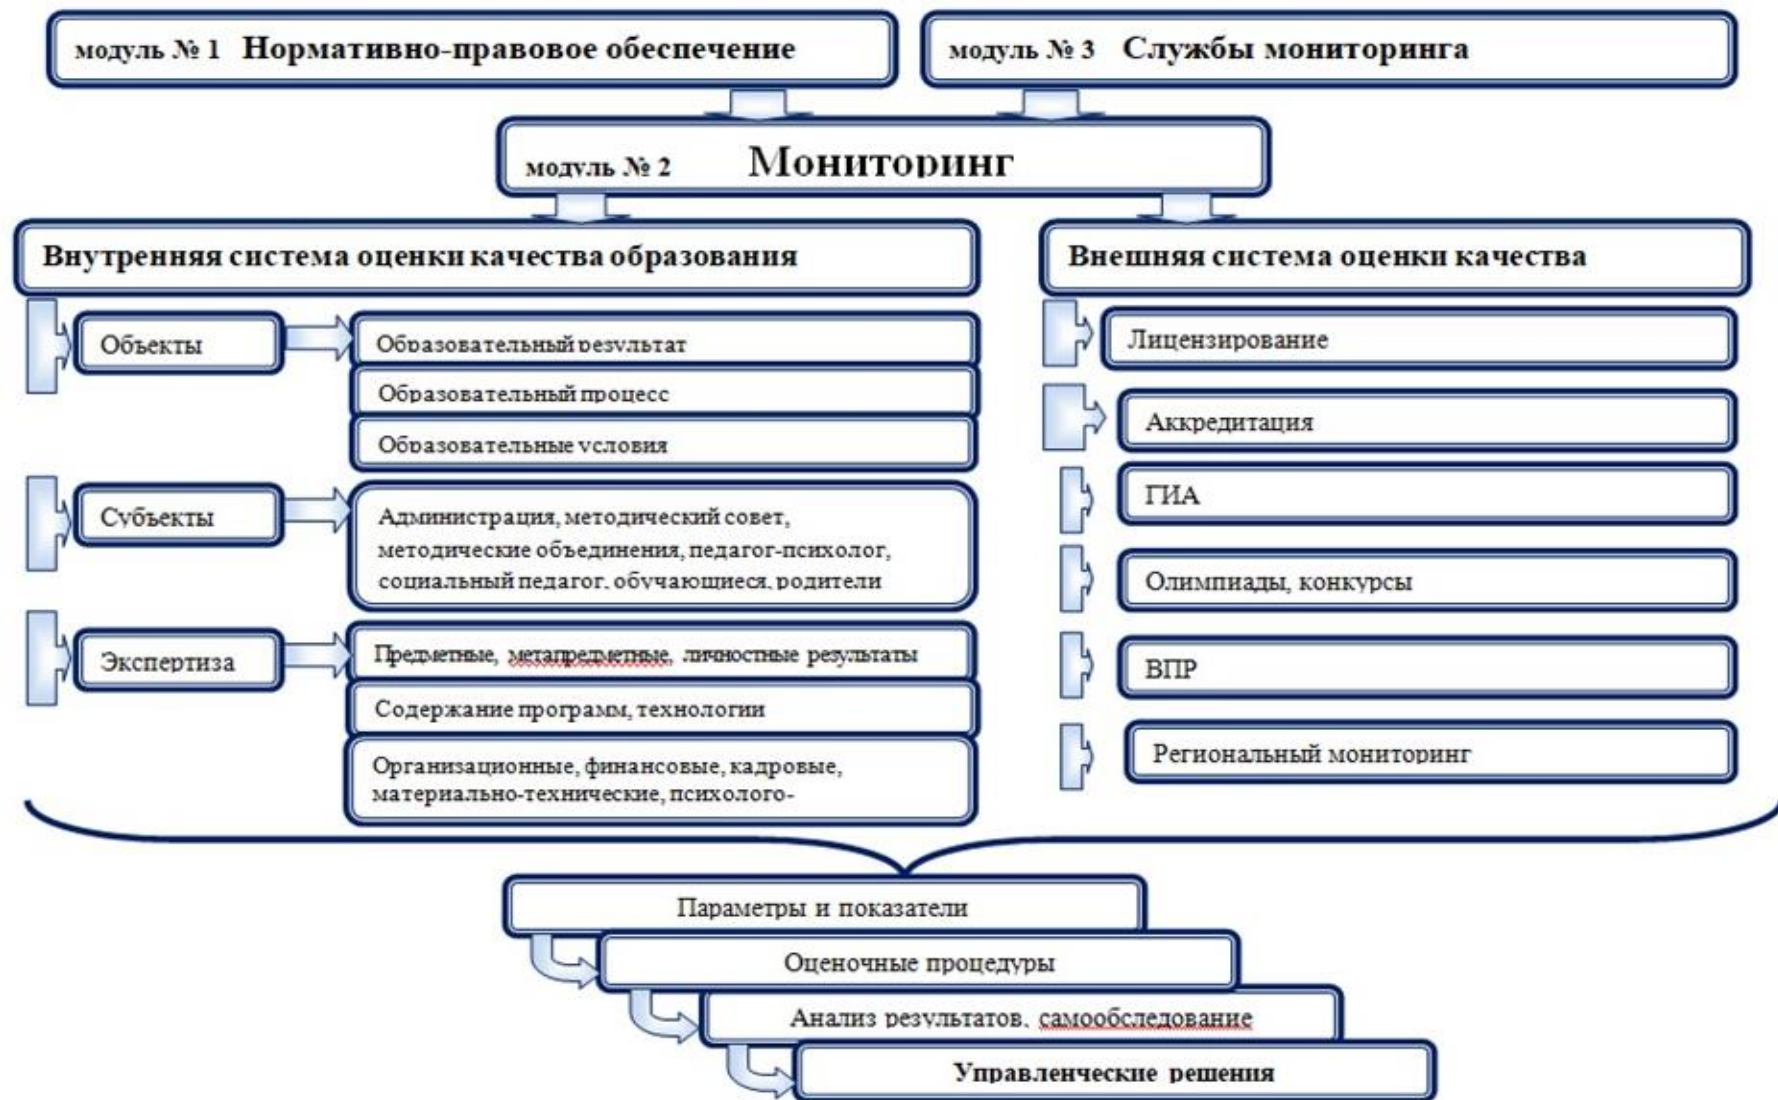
модуль № 1 Нормативно-правовое обеспечение

модуль № 3 Службы мониторинга

модуль № 2 Мониторинг

Внутренняя система оценки качества образования

Внешняя система оценки качества

Объекты

Образовательный результат

Образовательный процесс

Образовательные условия

Субъекты

Администрация, методический совет, методические объединения, педагог-психолог, социальный педагог, обучающиеся, родители

Экспертиза

Предметные, метапредметные, личностные результаты

Содержание программ, технологии

Организационные, финансовые, кадровые, материально-технические, психолого-

Лицензирование

Аккредитация

ГИА

Олимпиады, конкурсы

ВПР

Региональный мониторинг

Параметры и показатели

Оценочные процедуры

Анализ результатов, самообследование

Управленческие решения